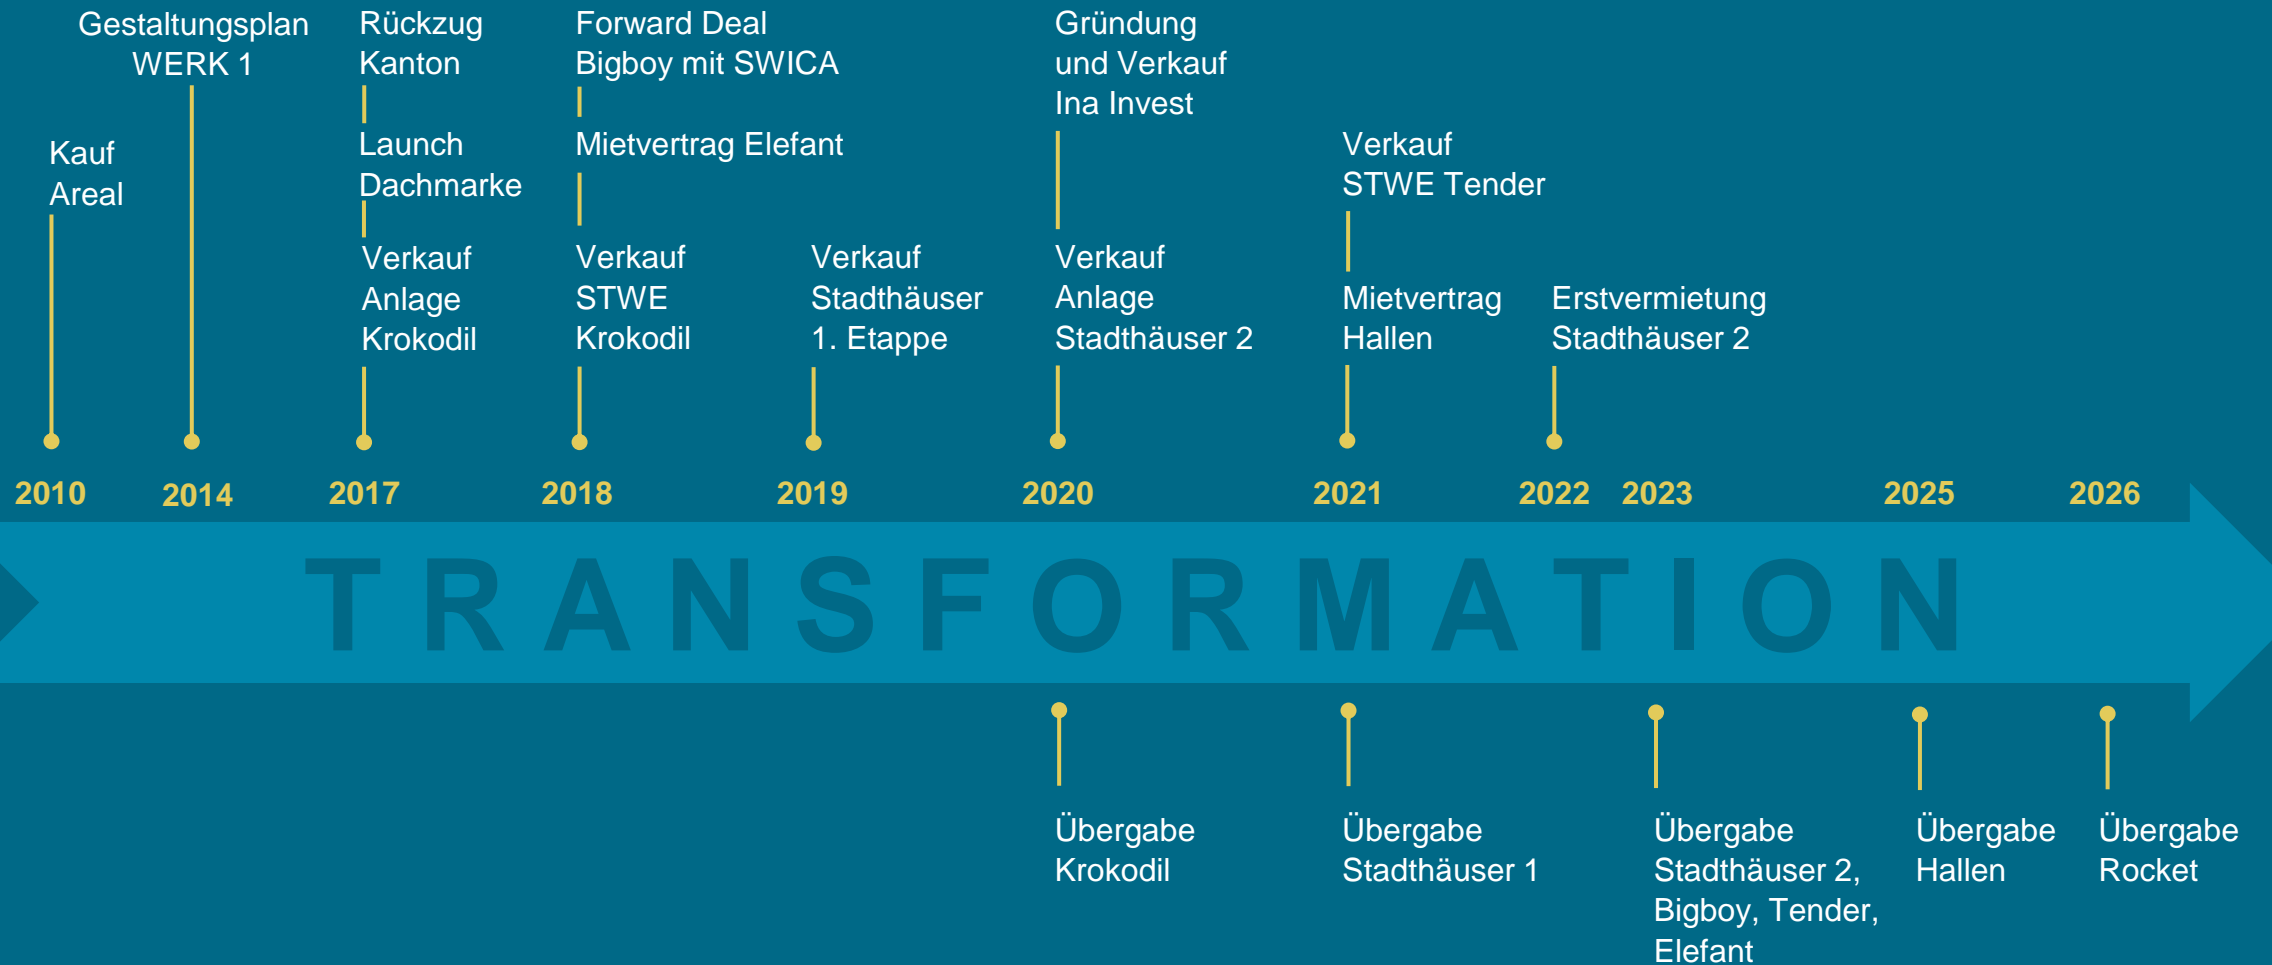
Kauf Areal

Gestaltungsplan WERK 1

Rückzug Kanton

Launch Dachmarke

Verkauf Anlage Krokodil

Forward Deal Bigboy mit SWICA

Mietvertrag Elefant

Verkauf STWE Krokodil

Verkauf Stadthäuser 1. Etappe

Gründung und Verkauf Ina Invest

Verkauf Anlage Stadthäuser 2

Verkauf STWE Tender

Mietvertrag Hallen

Erstvermietung Stadthäuser 2

2010 2014 2017 2018 2019 2020 2021 2022 2023 2025 2026

TRANSFORMATION

Übergabe Krokodil

Übergabe Stadthäuser 1

Übergabe Stadthäuser 2, Bigboy, Tender, Elefant

Übergabe Hallen

Übergabe Rocket